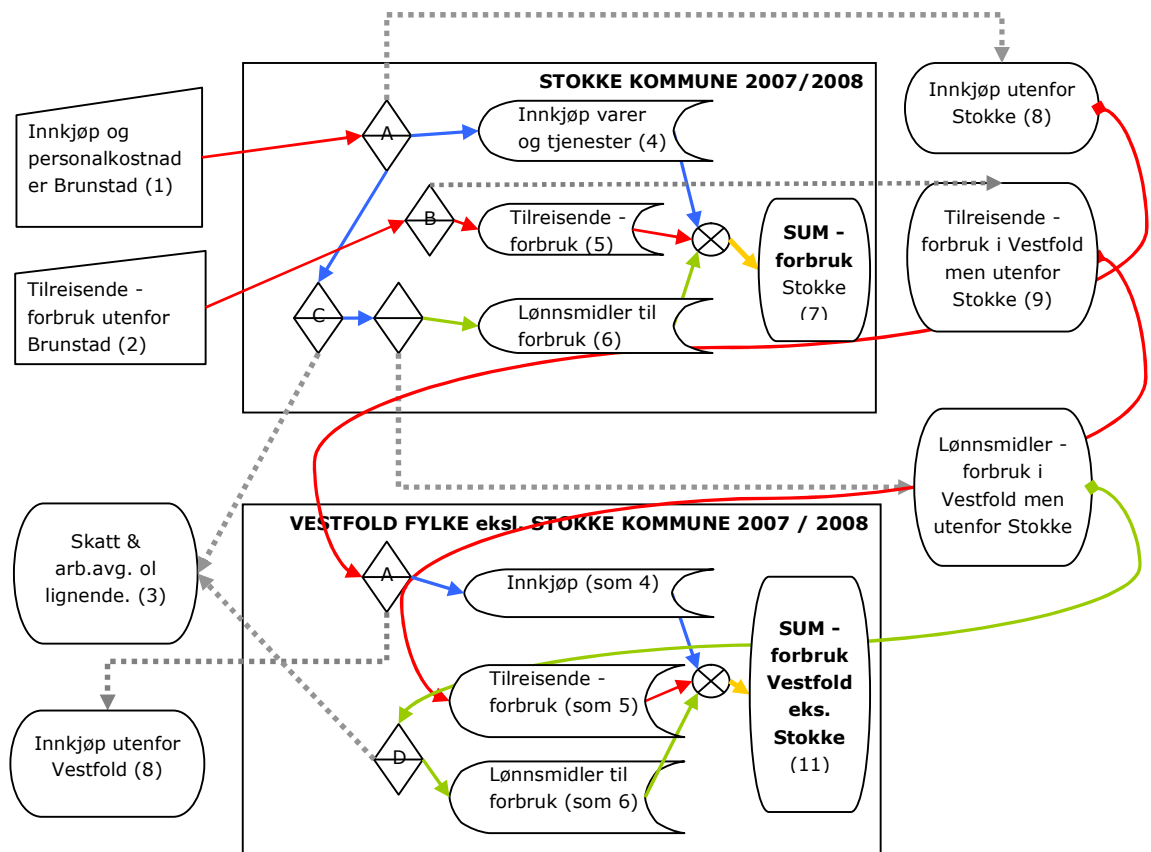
STOKKE KOMMUNE 2007/2008

Innkjøp og personalkostnader Brunstad (1)

A

Innkjøp varer og tjenester (4)

Innkjøp utenfor Stokke (8)

B

Tilreisende - forbruk (5)

SUM - forbruk Stokke (7)

Tilreisende - forbruk i Vestfold men utenfor Stokke (9)

Tilreisende - forbruk utenfor Brunstad (2)

C

Lønnsmidler til forbruk (6)

Lønnsmidler - forbruk i Vestfold men utenfor Stokke

Skatt & arb.avg. ol lignende. (3)

VESTFOLD FYLKE eksl. STOKKE KOMMUNE 2007 / 2008

A

Innkjøp (som 4)

SUM - forbruk Vestfold eks. Stokke (11)

Tilreisende - forbruk (som 5)

D

Innkjøp utenfor Vestfold (8)

Lønnsmidler til forbruk (som 6)